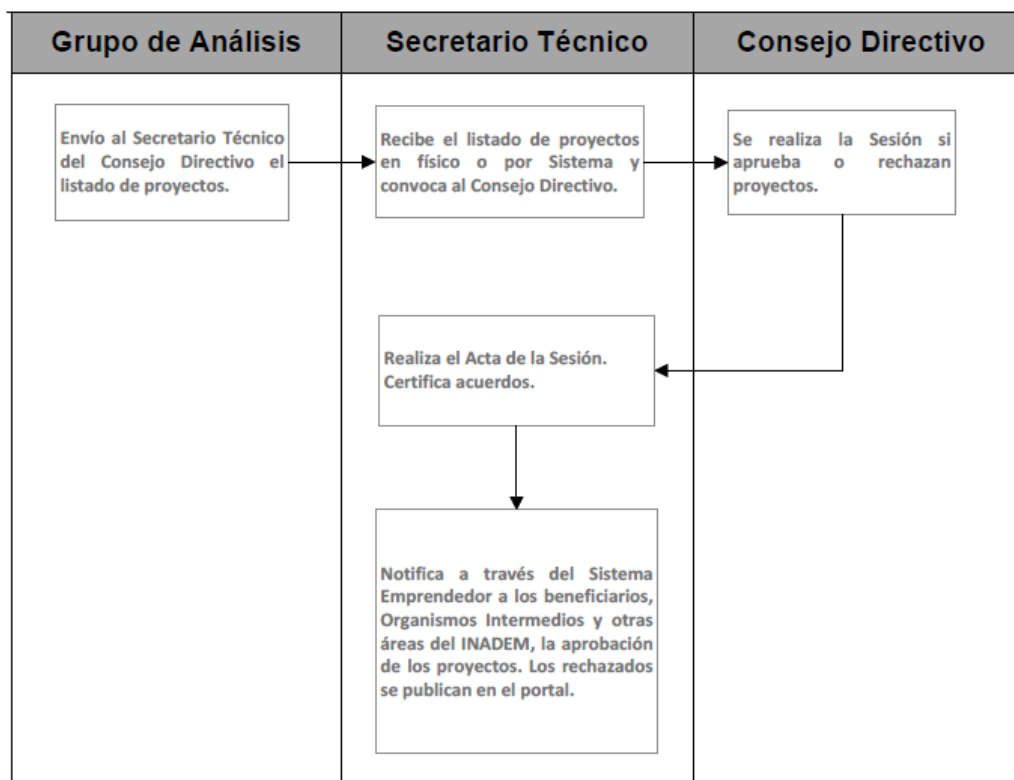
Grupo de Análisis

Secretario Técnico

Consejo Directivo

Envío al Secretario Técnico del Consejo Directivo el listado de proyectos.

Recibe el listado de proyectos en físico o por Sistema y convoca al Consejo Directivo.

Se realiza la Sesión si aprueba o rechazan proyectos.

Realiza el Acta de la Sesión. Certifica acuerdos.

Notifica a través del Sistema Emprendedor a los beneficiarios, Organismos Intermedios y otras áreas del INADEM, la aprobación de los proyectos. Los rechazados se publican en el portal.